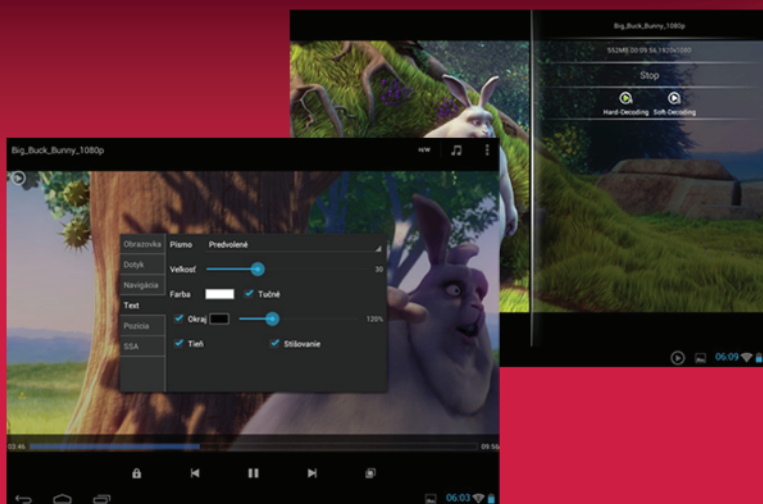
Big_Buck_Bunny_1080p

552MB 00:09:56 1920x1080

Stop

Hard-Decoding Soft-Decoding

06:09

Big_Buck_Bunny_1080p

H/W

Obrazovka
Dotyk
Navigácia
Text
Pozícia
SSA

Písmo Predvolené

Veľkosť 30

Farba Tučné

Okraj 120%

Tieň Stlšovanie

03:46

09:56

06:03